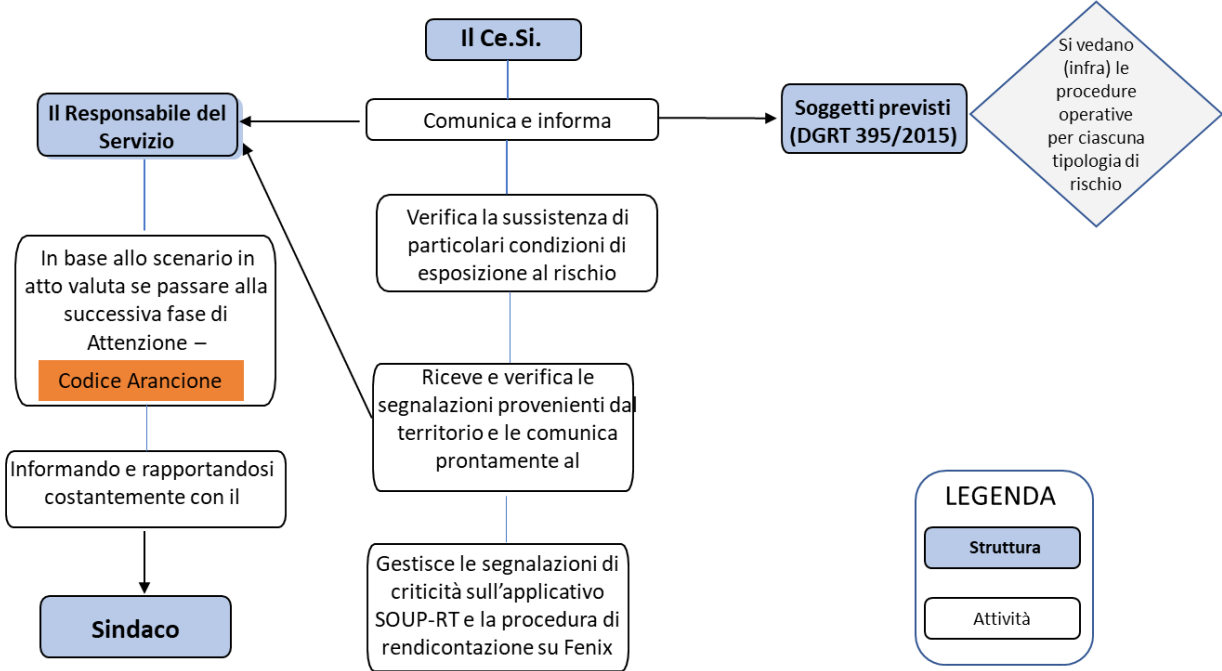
Il Ce.Si.

Il Responsabile del Servizio

Comunica e informa

Soggetti previsti (DGRT 395/2015)

Si vedano (infra) le procedure operative per ciascuna tipologia di rischio

Verifica la sussistenza di particolari condizioni di esposizione al rischio

In base allo scenario in atto valuta se passare alla successiva fase di Attenzione –

Codice Arancione

Riceve e verifica le segnalazioni provenienti dal territorio e le comunica prontamente al

Informando e rapportandosi costantemente con il

Sindaco

Gestisce le segnalazioni di criticità sull'applicativo SOUP-RT e la procedura di rendicontazione su Fenix

LEGENDA

Struttura

Attività